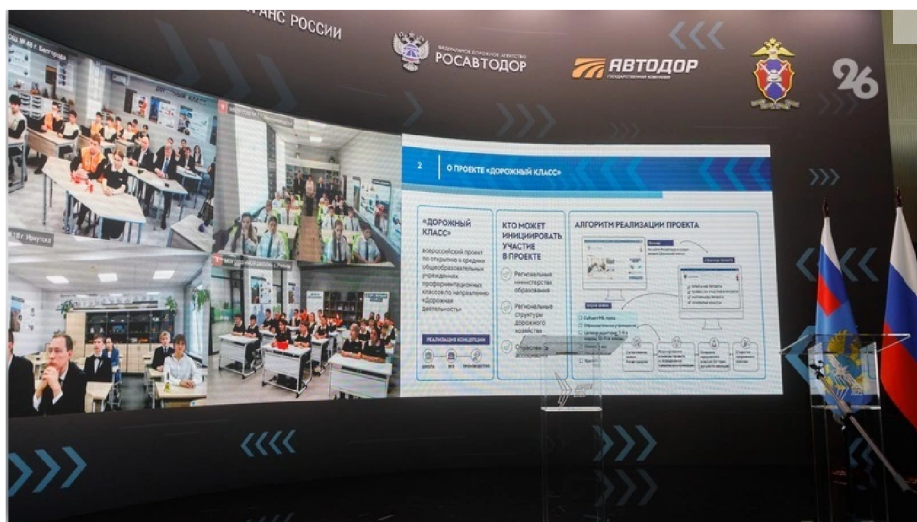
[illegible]АНС РОССИИ

ФЕДЕРАЛЬНОЕ ДОРОЖНОЕ АГЕНТСТВО РОСАВТОДОР

АВТОДОР ГОСУДАРСТВЕННАЯ КОМПАНИЯ

26

2 О ПРОЕКТЕ «ДОРОЖНЫЙ КЛАСС»

«ДОРОЖНЫЙ КЛАСС»

Всероссийский проект по открытию в средних общеобразовательных учреждениях профориентационных классов по направлению «Дорожная деятельность»

РЕАЛИЗАЦИЯ КОНЦЕПЦИИ

ШКОЛА ВУЗ ПРОИЗВОДСТВО

КТО МОЖЕТ ИНИЦИИРОВАТЬ УЧАСТИЕ В ПРОЕКТЕ

Региональные министерства образования

Региональные структуры дорожного хозяйства

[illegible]

АЛГОРИТМ РЕАЛИЗАЦИИ ПРОЕКТА

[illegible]